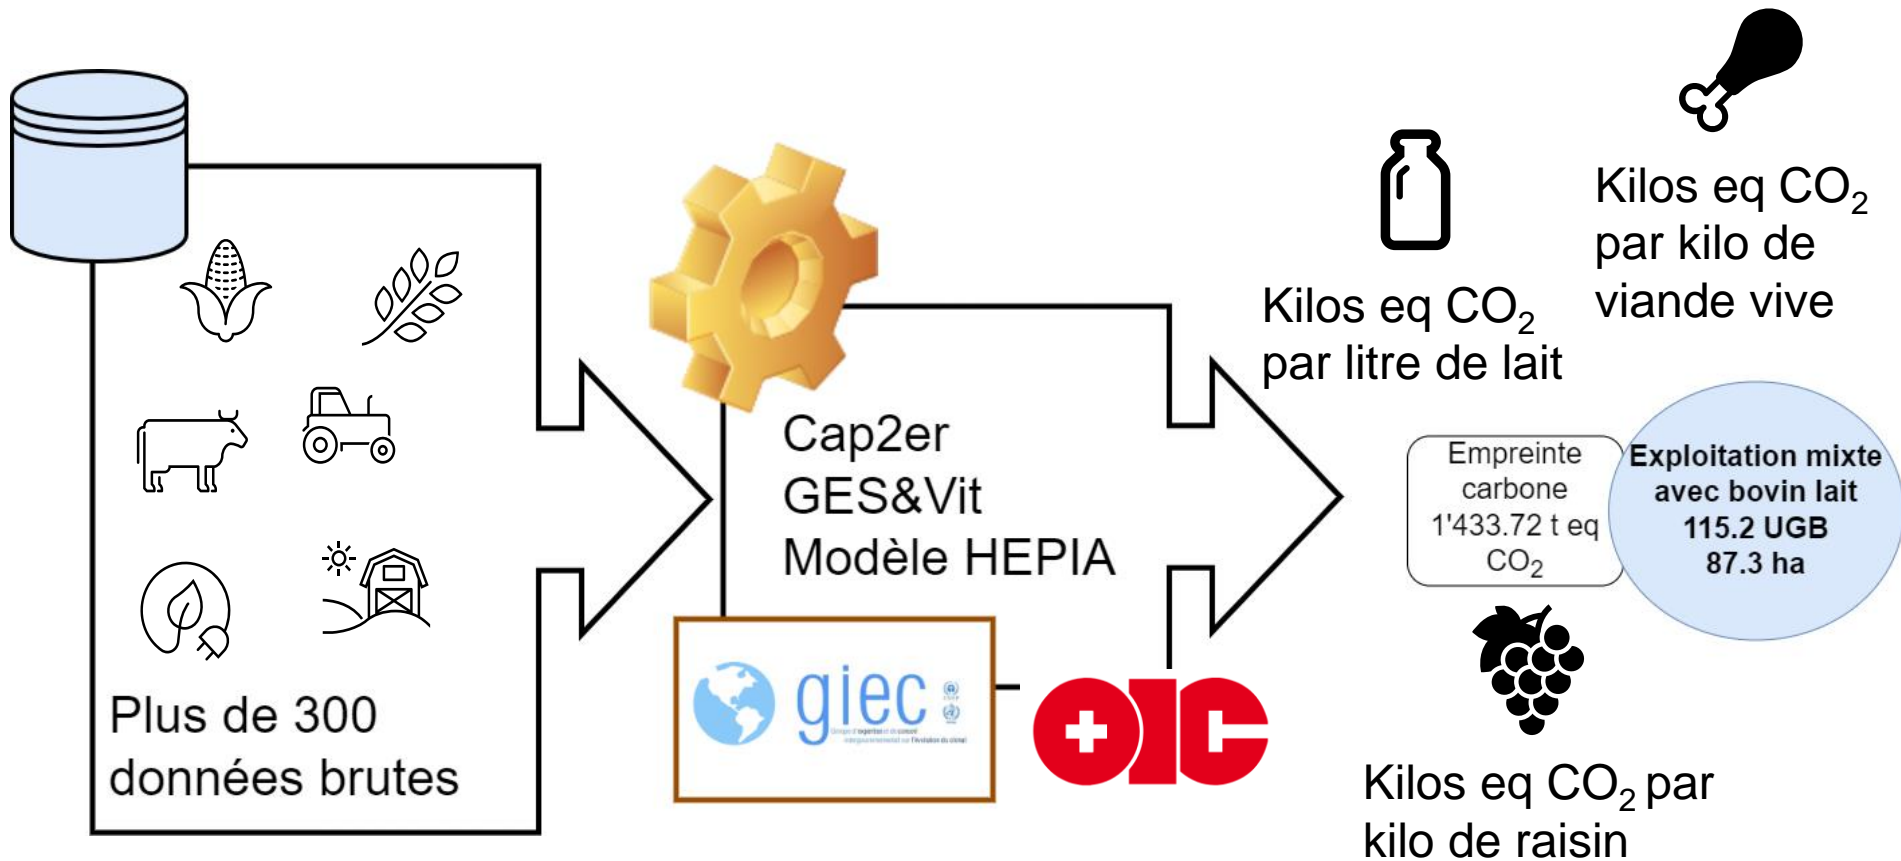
Kilos eq $CO_2$ par kilo de viande vive

Kilos eq $CO_2$ par litre de lait

Cap2er
GES&Vit
Modèle HEPIA

Empreinte carbone 1'433.72 t eq $CO_2$

Exploitation mixte avec bovin lait
115.2 UGB
87.3 ha

Plus de 300 données brutes

giec

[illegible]

Kilos eq $CO_2$ par kilo de raisin